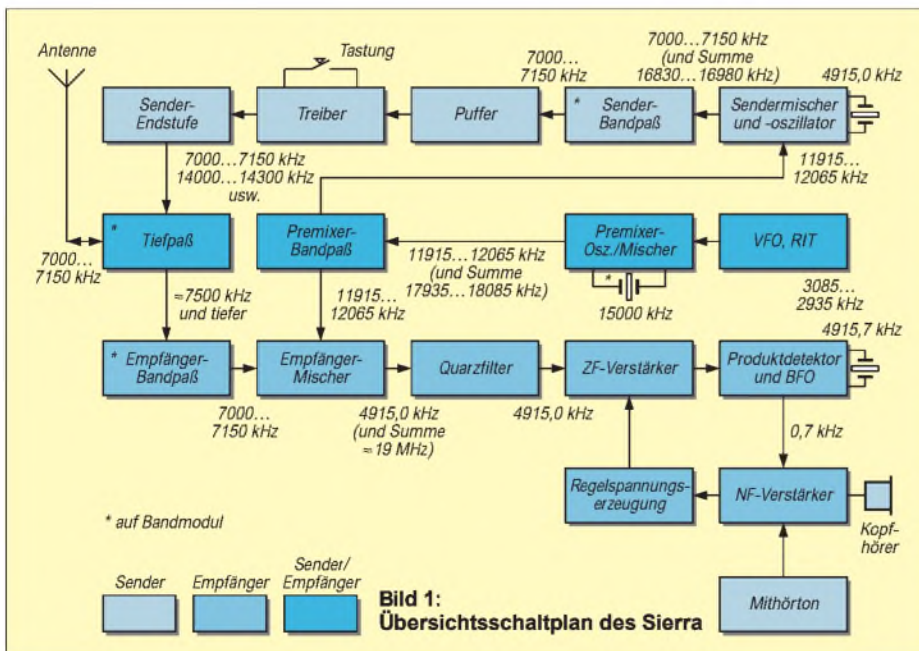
Antenne

Tastung

7000… 7150 kHz

7000…7150 kHz (und Summe 16830…16980 kHz)

4915,0 kHz

Sender-Endstufe

Treiber

Puffer

* Sender-Bandpaß

Sendermischer und -oszillator

7000…7150 kHz 14000…14300 kHz usw.

11915… 12065 kHz

* Tiefpaß

Premixer-Bandpaß

Premixer-Osz./Mischer

VFO, RIT

7000… 7150 kHz

11915…12065 kHz (und Summe 17935…18085 kHz)

≈7500 kHz und tiefer

11915… 12065 kHz

*

15000 kHz

3085… 2935 kHz

4915,7 kHz

* Empfänger-Bandpaß

Empfänger-Mischer

Quarzfilter

ZF-Verstärker

Produktdetektor und BFO

7000… 7150 kHz

4915,0 kHz (und Summe ≈19 MHz)

4915,0 kHz

0,7 kHz

Regelspannungs-erzeugung

NF-Verstärker

* auf Bandmodul

Kopf-hörer

Sender

Empfänger

Sender/ Empfänger

Bild 1: Übersichtsschaltplan des Sierra

Mithörton